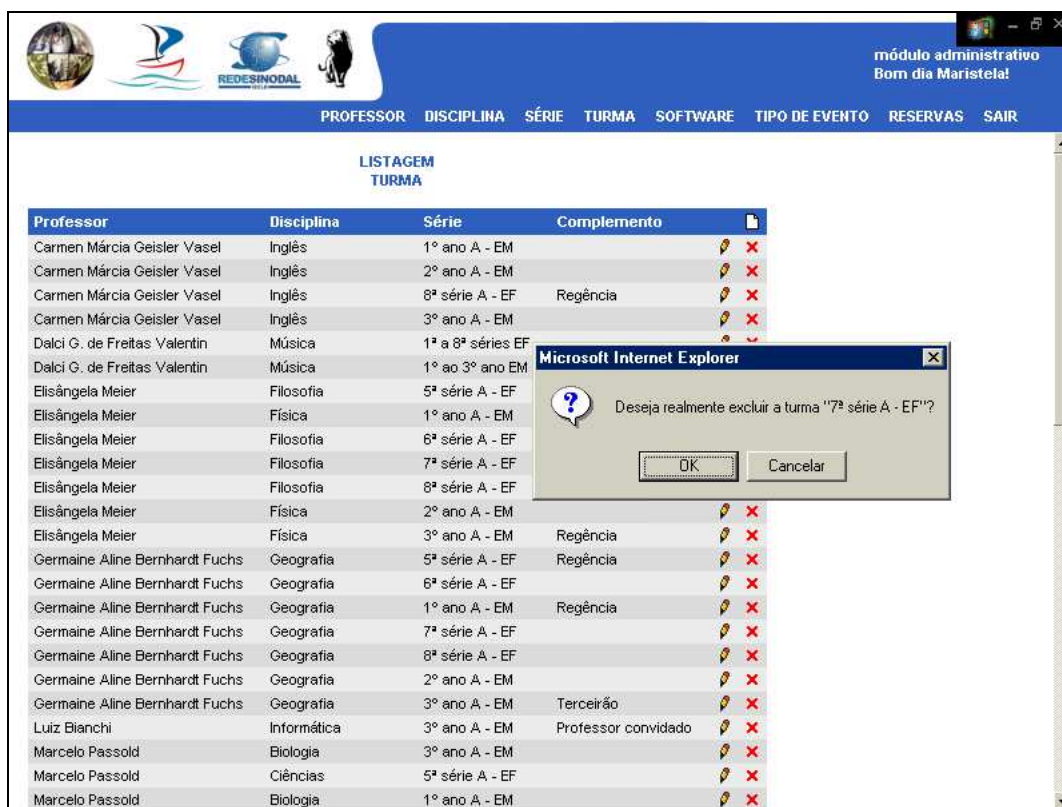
REDESINODAL

módulo administrativo
Bom dia Maristela!

PROFESSOR DISCIPLINA SÉRIE TURMA SOFTWARE TIPO DE EVENTO RESERVAS SAIR

LISTAGEM
TURMA

| Professor | Disciplina | Série | Complemento |
|---|---|---|---|
| Carmen Márcia Geisler Vasel | Inglês | 1º ano A - EM | |
| Carmen Márcia Geisler Vasel | Inglês | 2º ano A - EM | |
| Carmen Márcia Geisler Vasel | Inglês | 8ª série A - EF | Regência |
| Carmen Márcia Geisler Vasel | Inglês | 3º ano A - EM | |
| Dalci G. de Freitas Valentin | Música | 1ª a 8ª séries EF | |
| Dalci G. de Freitas Valentin | Música | 1º ao 3º ano EM | |
| Elisângela Meier | Filosofia | 5ª série A - EF | |
| Elisângela Meier | Física | 1º ano A - EM | |
| Elisângela Meier | Filosofia | 6ª série A - EF | |
| Elisângela Meier | Filosofia | 7ª série A - EF | |
| Elisângela Meier | Filosofia | 8ª série A - EF | |
| Elisângela Meier | Física | 2º ano A - EM | |
| Elisângela Meier | Física | 3º ano A - EM | Regência |
| Germaine Aline Bernhardt Fuchs | Geografia | 5ª série A - EF | Regência |
| Germaine Aline Bernhardt Fuchs | Geografia | 6ª série A - EF | |
| Germaine Aline Bernhardt Fuchs | Geografia | 1º ano A - EM | Regência |
| Germaine Aline Bernhardt Fuchs | Geografia | 7ª série A - EF | |
| Germaine Aline Bernhardt Fuchs | Geografia | 8ª série A - EF | |
| Germaine Aline Bernhardt Fuchs | Geografia | 2º ano A - EM | |
| Germaine Aline Bernhardt Fuchs | Geografia | 3º ano A - EM | Terceirão |
| Luiz Bianchi | Informática | 3º ano A - EM | Professor convidado |
| Marcelo Passold | Biologia | 3º ano A - EM | |
| Marcelo Passold | Ciências | 5ª série A - EF | |
| Marcelo Passold | Biologia | 1º ano A - EM | |

Microsoft Internet Explorer
Deseja realmente excluir a turma "7ª série A - EF"?
OK Cancelar